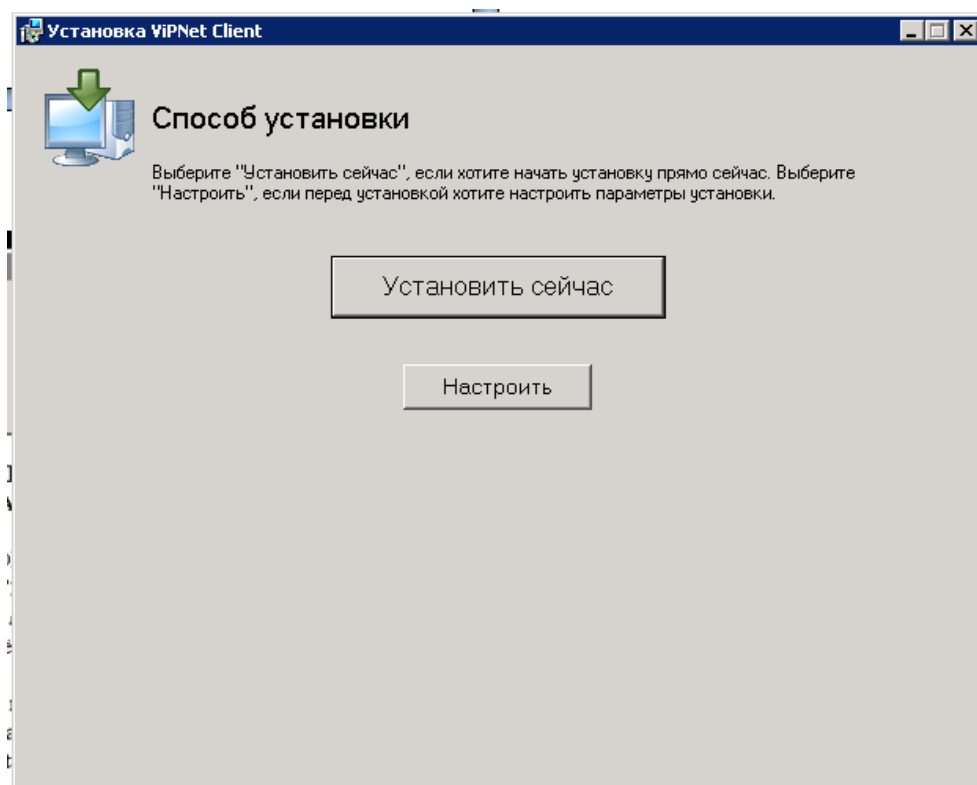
Установка ViPNet Client

Способ установки

Выберите "Установить сейчас", если хотите начать установку прямо сейчас. Выберите "Настроить", если перед установкой хотите настроить параметры установки.

Установить сейчас

Настроить